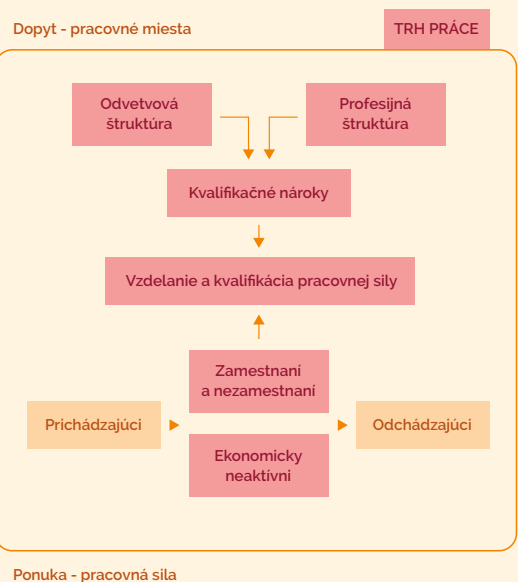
Dopyt - pracovné miesta

TRH PRÁCE

Odvetvová štruktúra

Profesijná štruktúra

Kvalifikačné nároky

Vzdelanie a kvalifikácia pracovnej sily

Zamestnaní a nezamestnaní

Prichádzajúci

Odchádzajúci

Ekonomicky neaktívni

Ponuka - pracovná sila